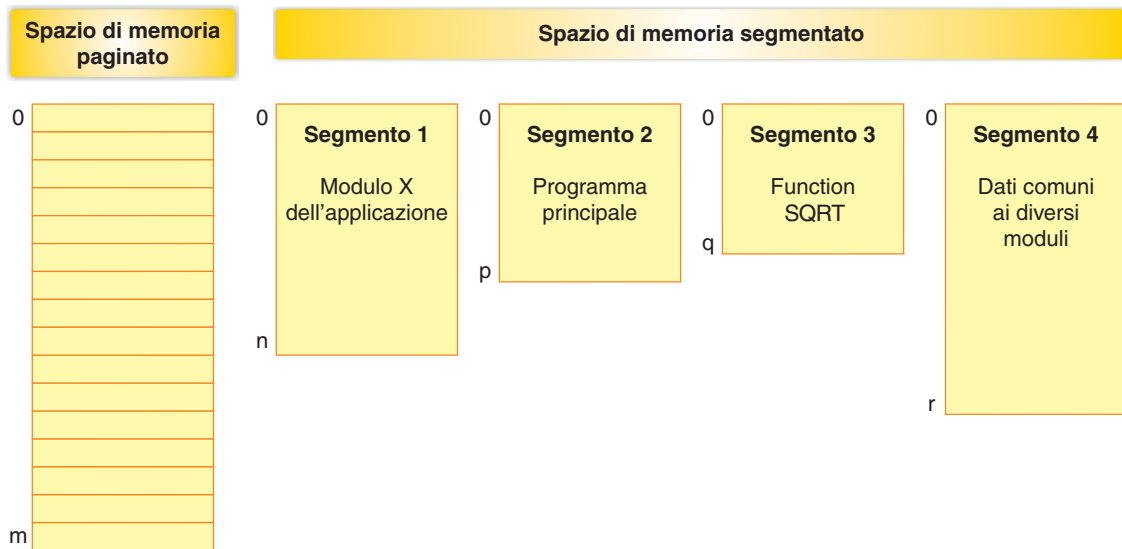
Spazio di memoria paginato

Spazio di memoria segmentato

0

m

0

Segmento 1

Modulo X dell'applicazione

n

0

Segmento 2

Programma principale

p

0

Segmento 3

Function SQRT

q

0

Segmento 4

Dati comuni ai diversi moduli

r